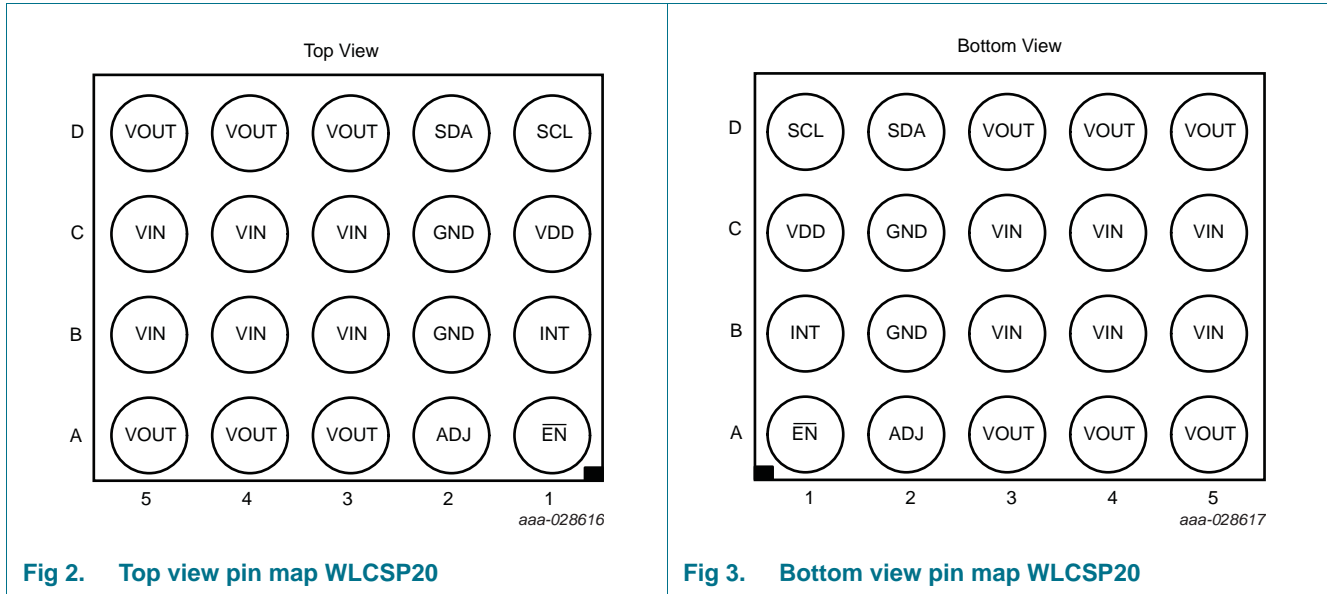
Top View

| | | | | | |
|---|---|---|---|---|---|
| D | VOUT | VOUT | VOUT | SDA | SCL |
| C | VIN | VIN | VIN | GND | VDD |
| B | VIN | VIN | VIN | GND | INT |
| A | VOUT | VOUT | VOUT | ADJ | $\overline{EN}$ |
| | 5 | 4 | 3 | 2 | 1 |

aaa-028616

Fig 2. Top view pin map WLCSP20

Bottom View

| | | | | | |
|---|---|---|---|---|---|
| D | SCL | SDA | VOUT | VOUT | VOUT |
| C | VDD | GND | VIN | VIN | VIN |
| B | INT | GND | VIN | VIN | VIN |
| A | $\overline{EN}$ | ADJ | VOUT | VOUT | VOUT |
| | 1 | 2 | 3 | 4 | 5 |

aaa-028617

Fig 3. Bottom view pin map WLCSP20